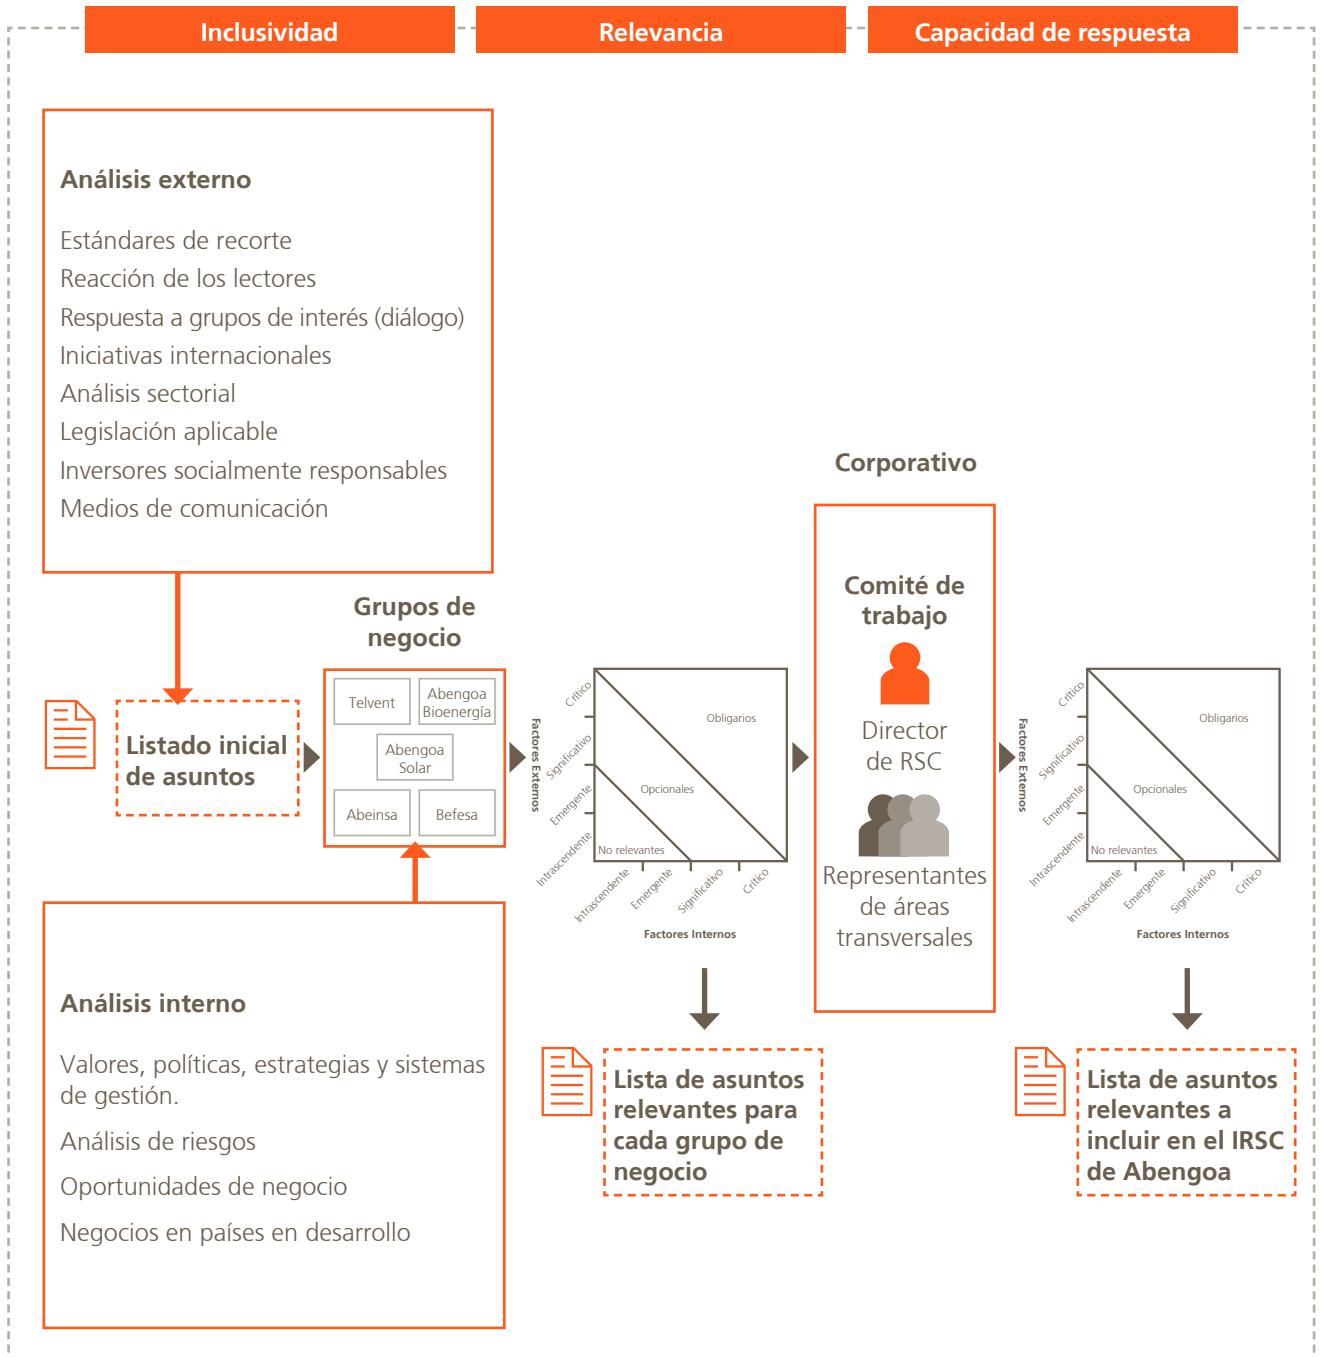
Inclusividad

Relevancia

Capacidad de respuesta

Análisis externo

Estándares de recorte
Reacción de los lectores
Respuesta a grupos de interés (diálogo)
Iniciativas internacionales
Análisis sectorial
Legislación aplicable
Inversores socialmente responsables
Medios de comunicación

Listado inicial de asuntos

Grupos de negocio

Telvent
Abengoa Bioenergía
Abengoa Solar
Abeinsa
Befesa

Factores Externos
Crítico
Significativo
Emergente
Intrascendente
Obligarios
Opcionales
No relevantes
Intrascendente
Emergente
Significativo
Crítico
Factores Internos

Corporativo

Comité de trabajo

Director de RSC

Representantes de áreas transversales

Factores Externos
Crítico
Significativo
Emergente
Intrascendente
Obligarios
Opcionales
No relevantes
Intrascendente
Emergente
Significativo
Crítico
Factores Internos

Análisis interno

Valores, políticas, estrategias y sistemas de gestión.
Análisis de riesgos
Oportunidades de negocio
Negocios en países en desarrollo

Lista de asuntos relevantes para cada grupo de negocio

Lista de asuntos relevantes a incluir en el IRSC de Abengoa